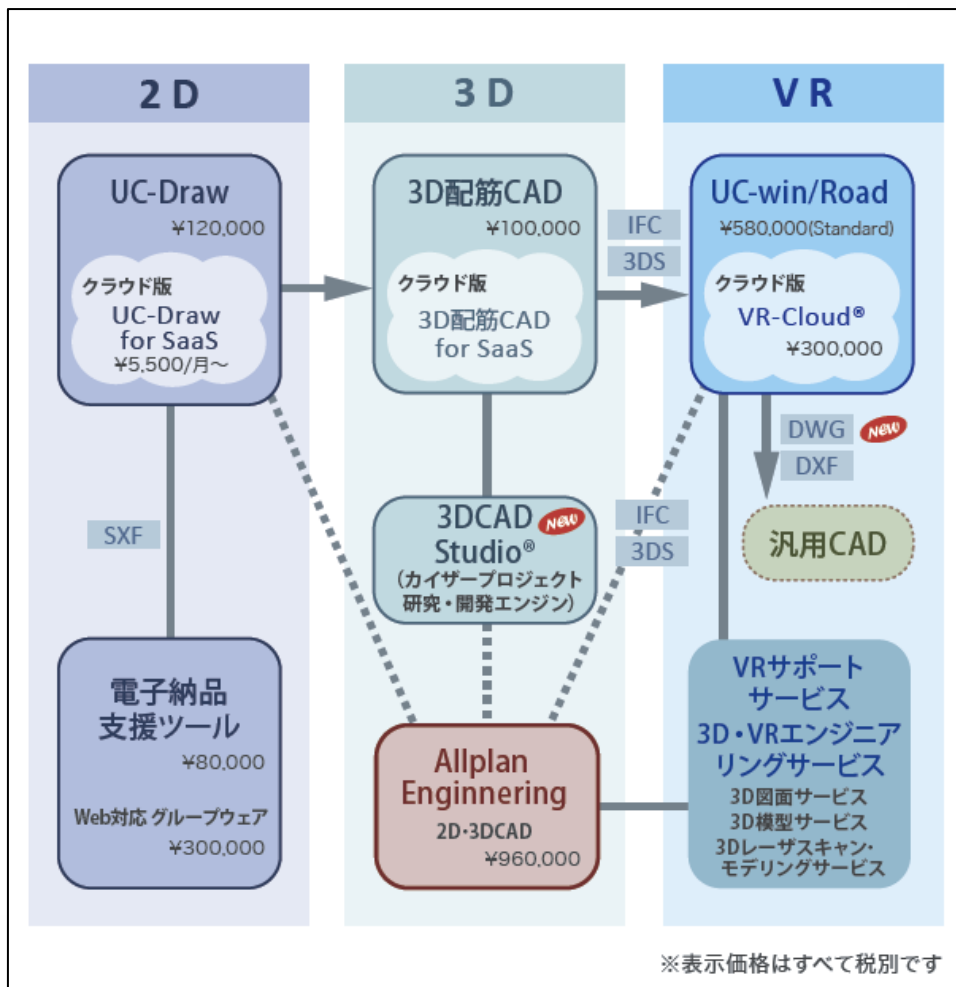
2D

3D

VR

UC-Draw
¥120,000
クラウド版
UC-Draw for SaaS
¥5,500/月～

3D配筋CAD
¥100,000
クラウド版
3D配筋CAD for SaaS

IFC
3DS

UC-win/Road
¥580,000(Standard)
クラウド版
VR-Cloud®
¥300,000

DWG New
DXF

汎用CAD

SXF

3DCAD Studio® New
（カイザープロジェクト研究・開発エンジン）

IFC
3DS

電子納品支援ツール
¥80,000
Web対応 グループウェア
¥300,000

Allplan Enginnering
2D･3DCAD
¥960,000

VRサポートサービス
3D・VRエンジニアリングサービス
3D図面サービス
3D模型サービス
3Dレーザスキャン・モデリングサービス

※表示価格はすべて税別です